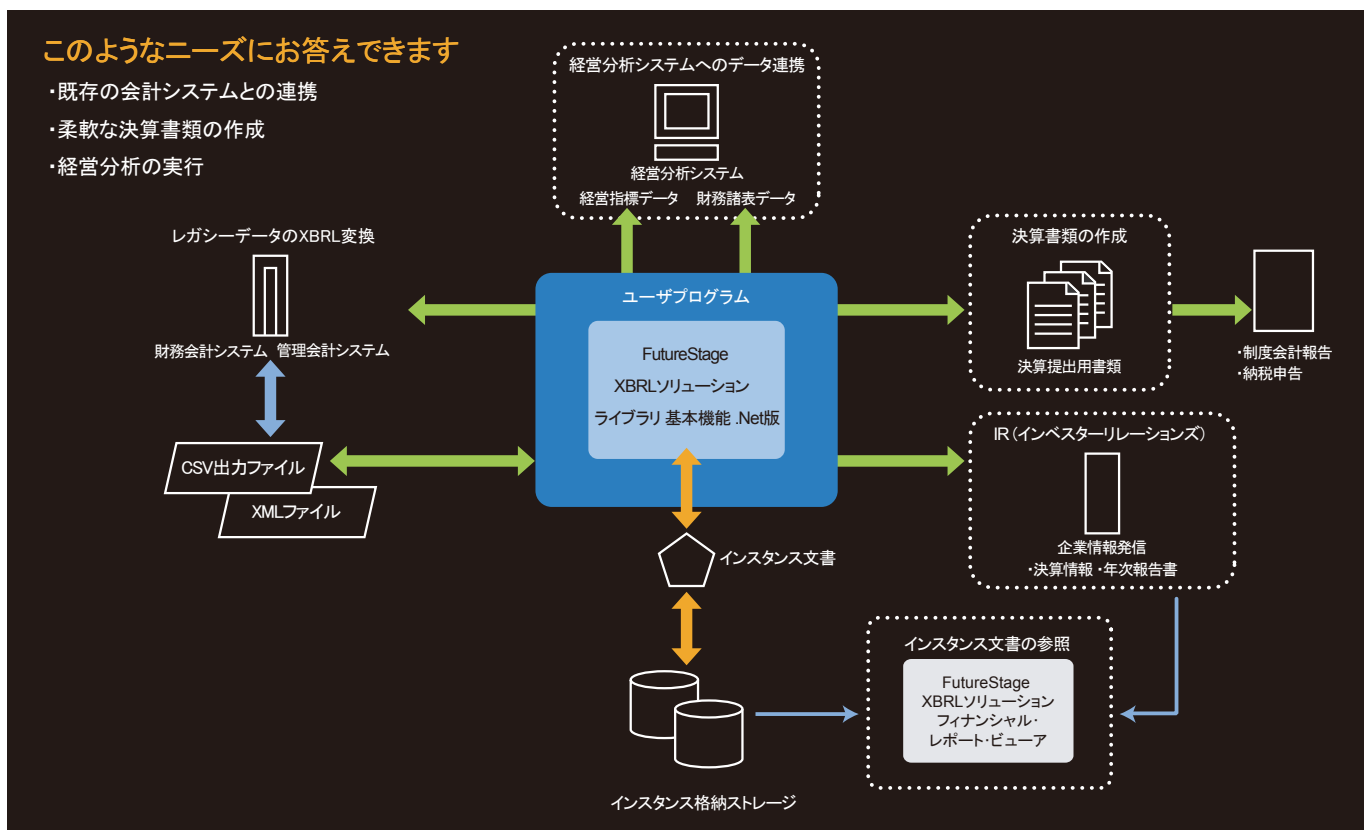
このようなニーズにお答えできます
・既存の会計システムとの連携
・柔軟な決算書類の作成
・経営分析の実行

経営分析システムへのデータ連携
経営分析システム
経営指標データ　財務諸表データ

レガシーデータのXBRL変換
財務会計システム　管理会計システム

CSV出力ファイル
XMLファイル

ユーザプログラム
FutureStage
XBRLソリューション
ライブラリ 基本機能 .Net版

決算書類の作成
決算提出用書類

・制度会計報告
・納税申告

IR（インベスターリレーションズ）
企業情報発信
・決算情報・年次報告書

インスタンス文書

インスタンス文書の参照
FutureStage
XBRLソリューション
フィナンシャル・
レポート・ビューア

インスタンス格納ストレージ